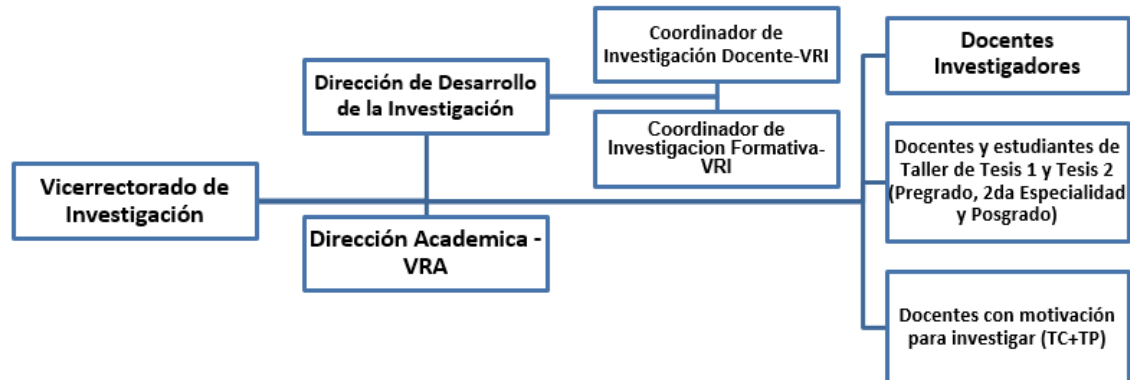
Coordinador de Investigación Docente-VRI

Dirección de Desarrollo de la Investigación

Coordinador de Investigacion Formativa-VRI

Vicerrectorado de Investigación

Dirección Academica - VRA

Docentes Investigadores

Docentes y estudiantes de Taller de Tesis 1 y Tesis 2 (Pregrado, 2da Especialidad y Posgrado)

Docentes con motivación para investigar (TC+TP)